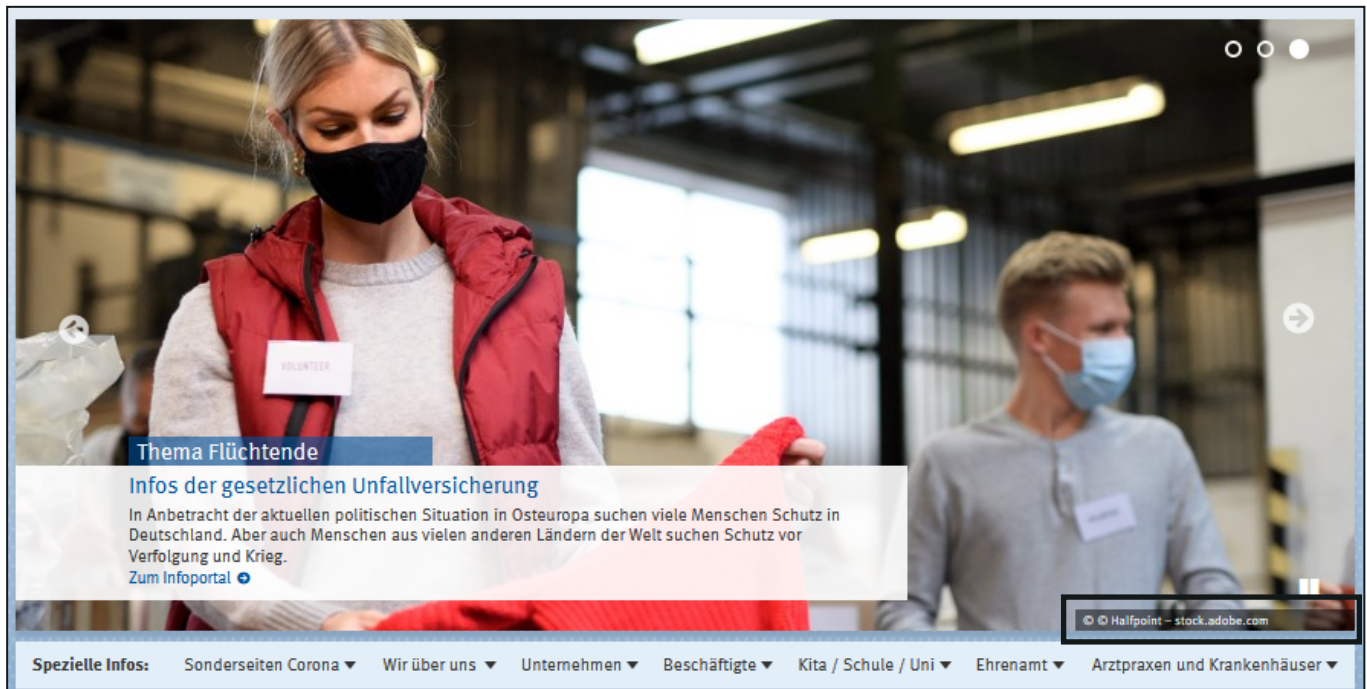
VOLUNTEER

Thema Flüchtende

Infos der gesetzlichen Unfallversicherung

In Anbetracht der aktuellen politischen Situation in Osteuropa suchen viele Menschen Schutz in Deutschland. Aber auch Menschen aus vielen anderen Ländern der Welt suchen Schutz vor Verfolgung und Krieg.

Zum Infoportal

© © Halfpoint – stock.adobe.com

Spezielle Infos: Sonderseiten Corona ▾ Wir über uns ▾ Unternehmen ▾ Beschäftigte ▾ Kita / Schule / Uni ▾ Ehrenamt ▾ Arztpraxen und Krankenhäuser ▾